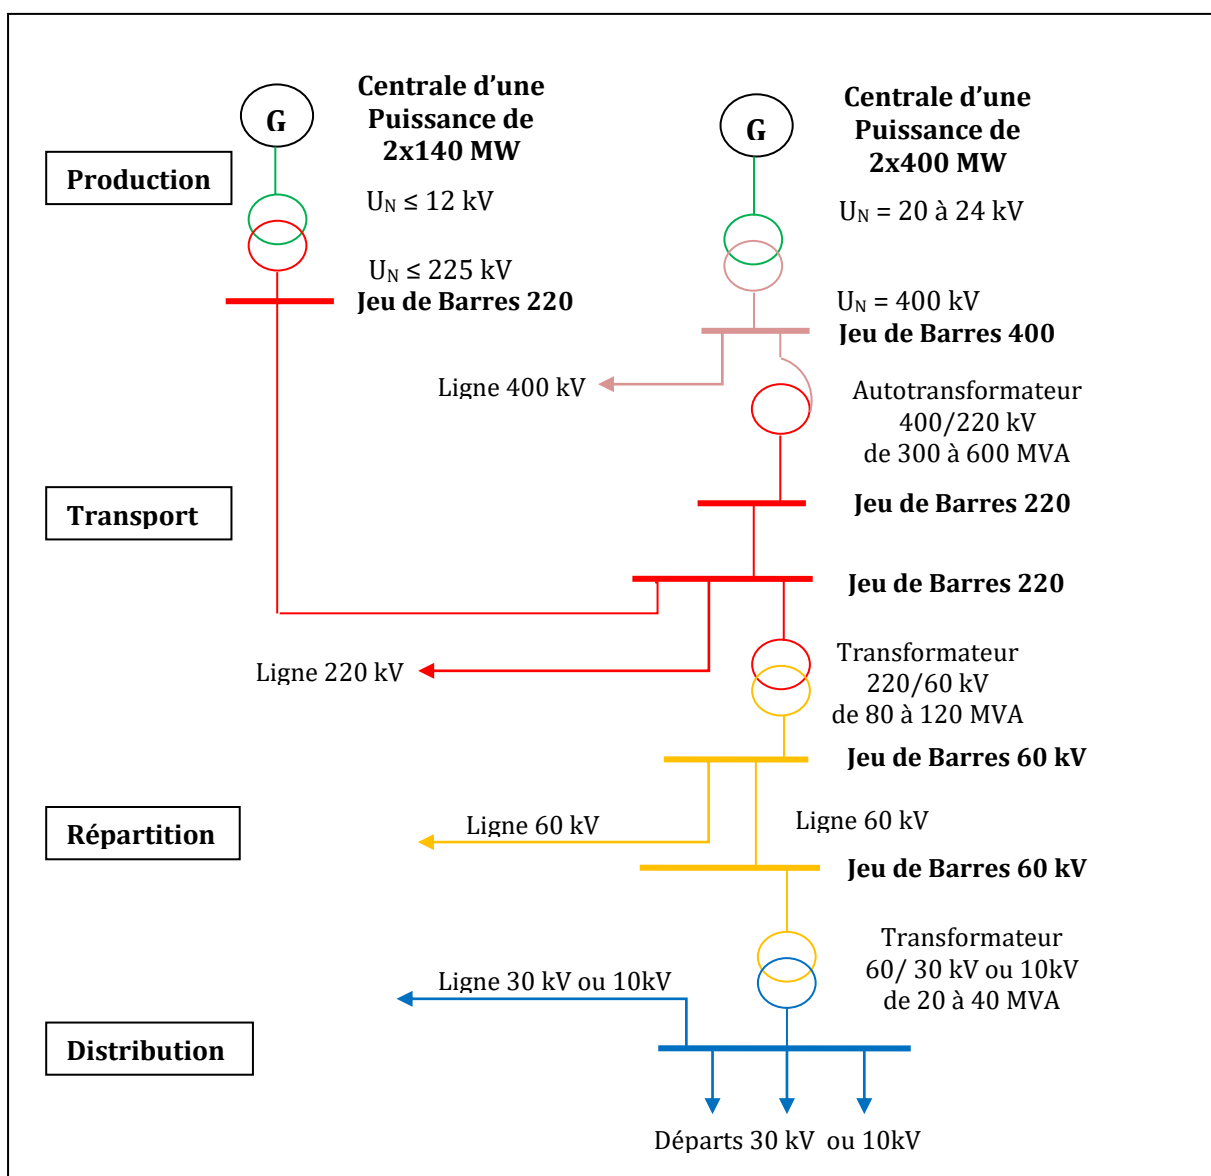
G

Centrale d'une Puissance de 2x140 MW

Production

$U_N \leq 12$ kV

$U_N \leq 225$ kV

Jeu de Barres 220

G

Centrale d'une Puissance de 2x400 MW

$U_N = 20$ à 24 kV

$U_N = 400$ kV

Jeu de Barres 400

Ligne 400 kV

Autotransformateur 400/220 kV de 300 à 600 MVA

Transport

Jeu de Barres 220

Jeu de Barres 220

Ligne 220 kV

Transformateur 220/60 kV de 80 à 120 MVA

Jeu de Barres 60 kV

Répartition

Ligne 60 kV

Ligne 60 kV

Jeu de Barres 60 kV

Transformateur 60/ 30 kV ou 10kV de 20 à 40 MVA

Ligne 30 kV ou 10kV

Distribution

Départs 30 kV ou 10kV